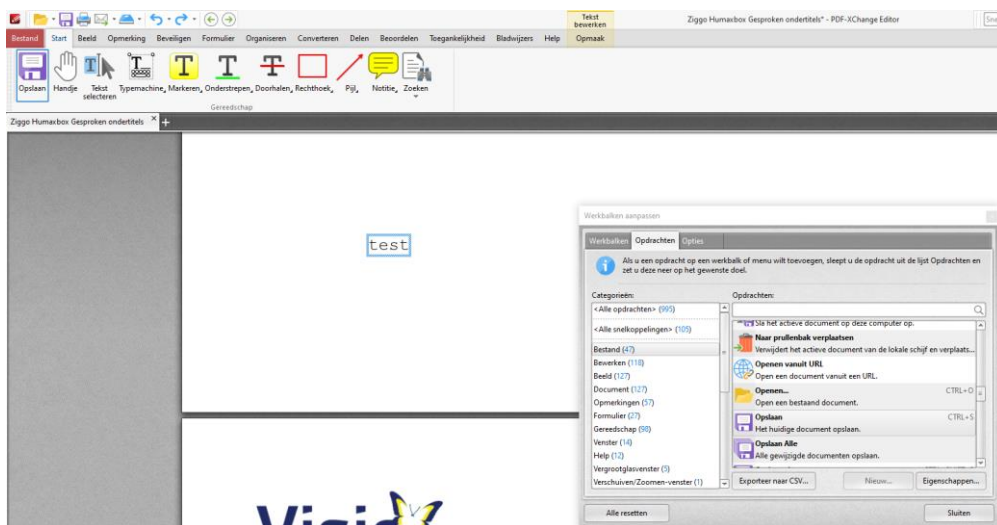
Tekst bewerken
Ziggo Humaxbox Gesproken ondertitels* - PDF-XChange Editor

Bestand Start Beeld Opmerking Beveiligen Formulier Organiseren Converteren Delen Beoordelen Toegankelijkheid Bladwijzers Help Opmaak

Opslaan Handje Tekst selecteren Typemachine Markeren Onderstrepen Doorhalen Rechthoek Pijl Notitie Zoeken
Gereedschap

Ziggo Humaxbox Gesproken ondertitels

test

Werkbalken aanpassen

Werkbalken Opdrachten Opties

Als u een opdracht op een werkbalk of menu wilt toevoegen, sleept u de opdracht uit de lijst Opdrachten en zet u deze neer op het gewenste doel.

Categorieën:
<Alle opdrachten> (995)
<Alle snelkoppelingen> (105)
Bestand (47)
Bewerken (118)
Beeld (127)
Document (127)
Opmerkingen (57)
Formulier (27)
Gereedschap (98)
Venster (14)
Help (12)
Vergrootglasvenster (5)
Verschuiven/Zoomen-venster (1)

Opdrachten:
Sla het actieve document op deze computer op.
Naar prullenbak verplaatsen
Verwijdert het actieve document van de lokale schijf en verplaats...
Openen vanuit URL
Open een document vanuit een URL.
Openen... CTRL+O
Open een bestaand document.
Opslaan CTRL+S
Het huidige document opslaan.
Opslaan Alle
Alle gewijzigde documenten opslaan.

Exporteer naar CSV... Nieuw... Eigenschappen...

Alle resetten Sluiten